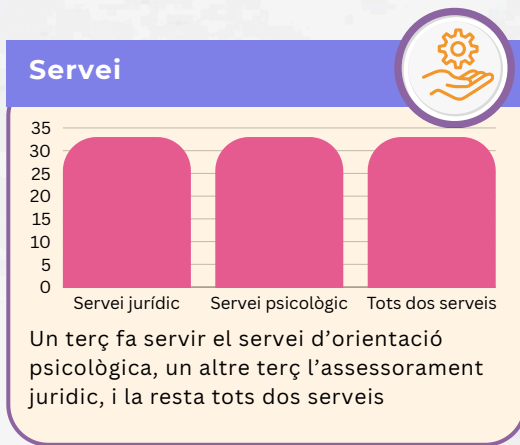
Servei

35
30
25
20
15
10
5
0

Servei jurídic
Servei psicològic
Tots dos serveis

Un terç fa servir el servei d'orientació psicològica, un altre terç l'assessorament juridic, i la resta tots dos serveis